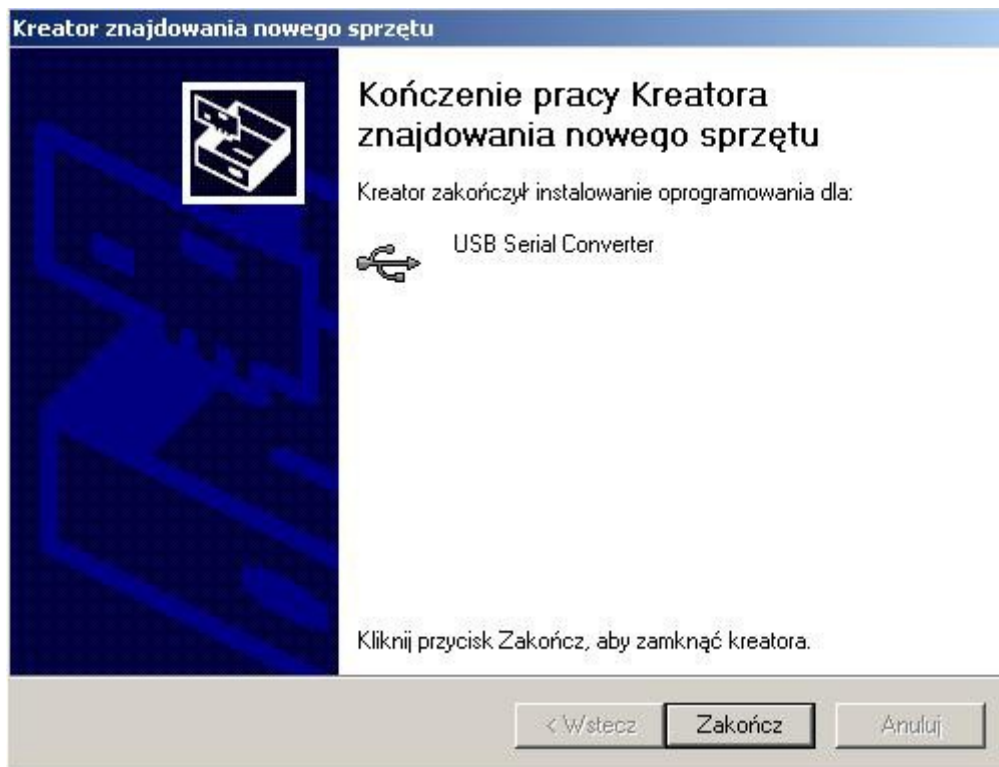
Kreator znajdowania nowego sprzętu

Kończenie pracy Kreatora znajdowania nowego sprzętu

Kreator zakończył instalowanie oprogramowania dla:

USB Serial Converter

Kliknij przycisk Zakończ, aby zamknąć kreatora.

< Wstecz | Zakończ | Anuluj